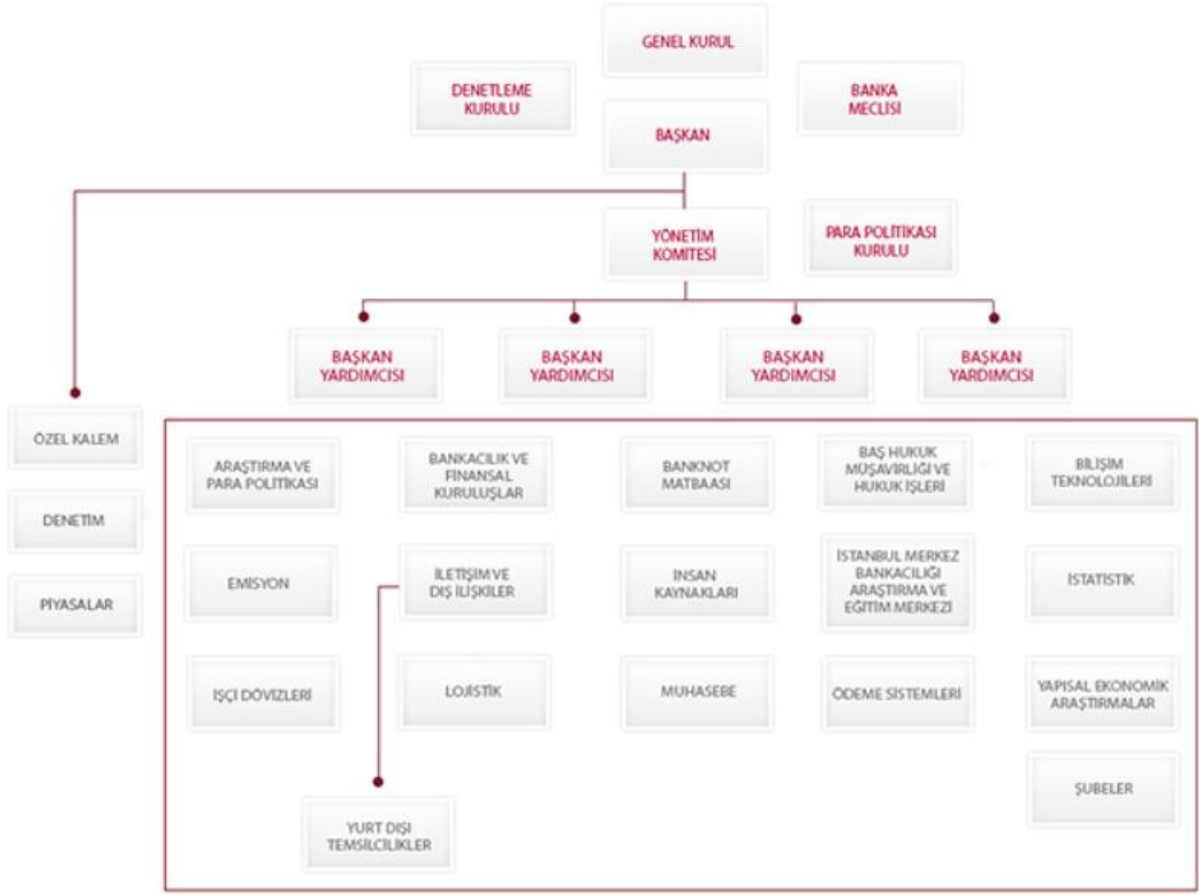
GENEL KURUL

DENETLEME KURULU

BANKA MECLİSİ

BAŞKAN

YÖNETİM KOMİTESİ

PARA POLİTİKASI KURULU

BAŞKAN YARDIMCISI

BAŞKAN YARDIMCISI

BAŞKAN YARDIMCISI

BAŞKAN YARDIMCISI

ÖZEL KALEM

DENETİM

PİYASALAR

ARAŞTIRMA VE PARA POLİTİKASI

BANKACILIK VE FİNANSAL KURULUŞLAR

BANKNOT MATBAASI

BAŞ HUKUK MÜŞAVİRLİĞİ VE HUKUK İŞLERİ

BİLİŞİM TEKNOLOJİLERİ

EMİSYON

İLETİŞİM VE DIŞ İLİŞKİLER

İNSAN KAYNAKLARI

İSTANBUL MERKEZ BANKACILIĞI ARAŞTIRMA VE EĞİTİM MERKEZİ

İSTATİSTİK

İŞÇİ DÖVİZLERİ

LOJİSTİK

MUHASEBE

ÖDEME SİSTEMLERİ

YAPISAL EKONOMİK ARAŞTIRMALAR

ŞUBELER

YURT DIŞI TEMSİLCİLİKLER